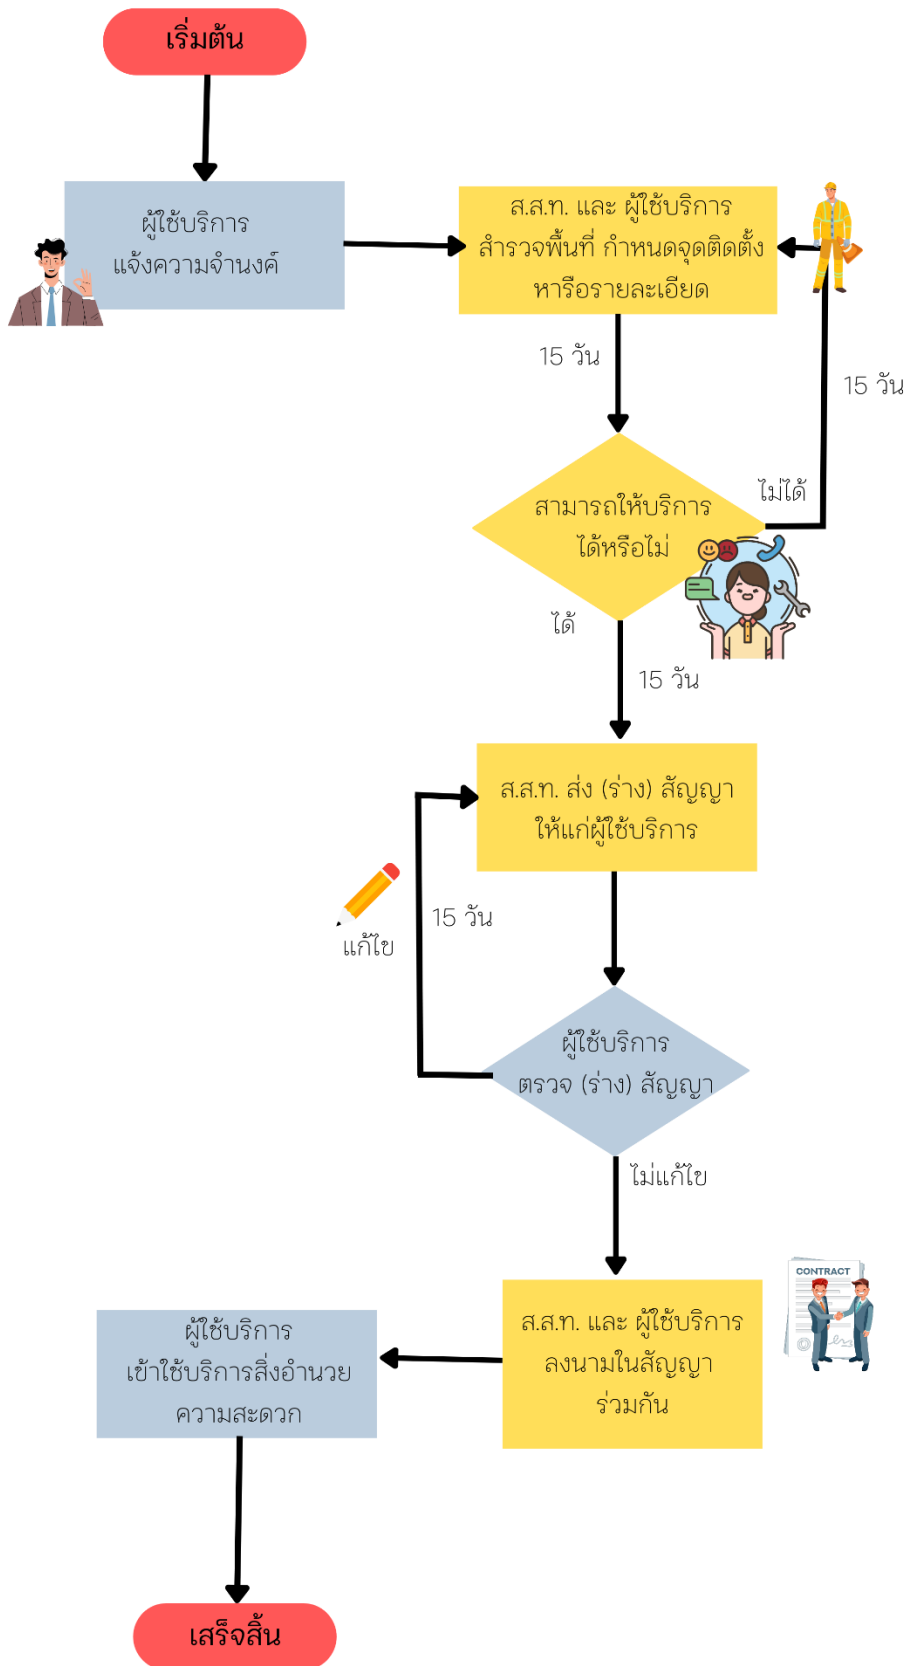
เริ่มต้น

ผู้ใช้บริการ
แจ้งความจำนงค์

ส.ส.ท. และ ผู้ใช้บริการ
สำรวจพื้นที่ กำหนดจุดติดตั้ง
หารือรายละเอียด

15 วัน

15 วัน

ไม่ได้

สามารถให้บริการ
ได้หรือไม่

ได้

15 วัน

ส.ส.ท. ส่ง (ร่าง) สัญญา
ให้แก่ผู้ใช้บริการ

15 วัน

แก้ไข

ผู้ใช้บริการ
ตรวจ (ร่าง) สัญญา

ไม่แก้ไข

CONTRACT

ส.ส.ท. และ ผู้ใช้บริการ
ลงนามในสัญญา
ร่วมกัน

ผู้ใช้บริการ
เข้าใช้บริการสิ่งอำนวย
ความสะดวก

เสร็จสิ้น